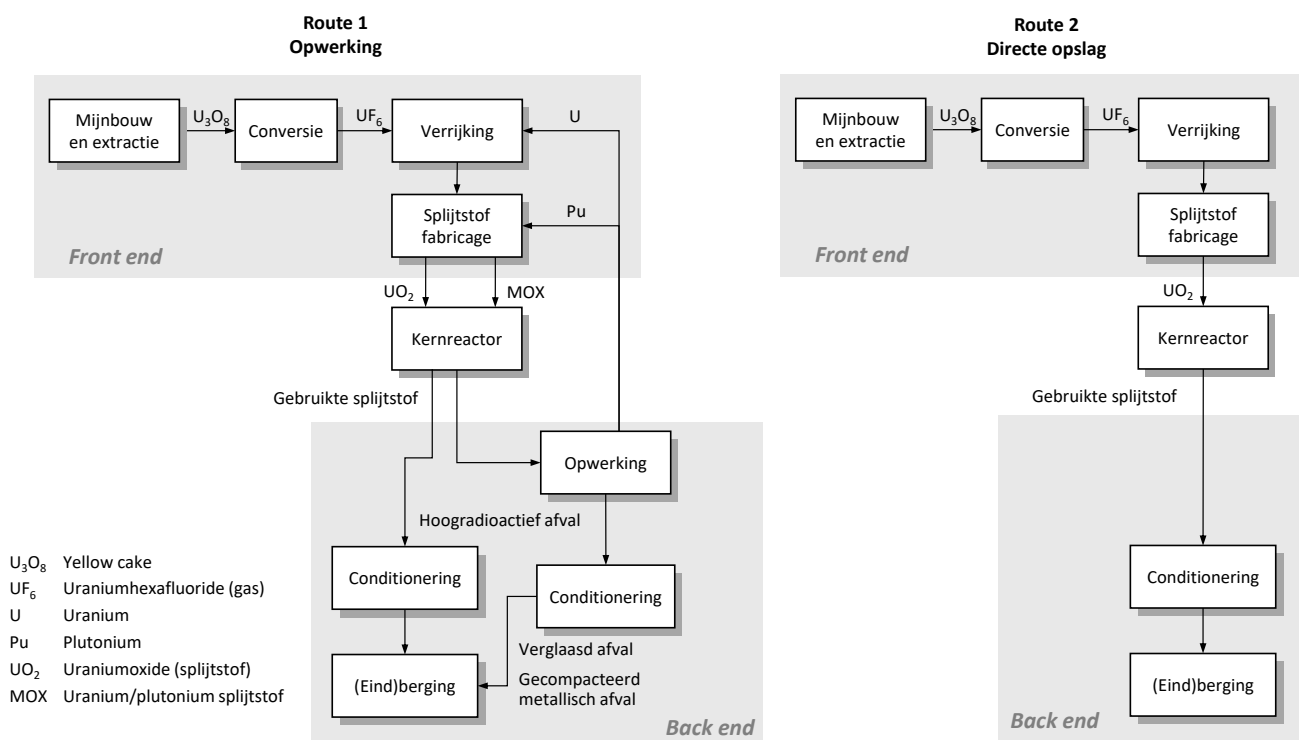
Route 1
Opwerking

Mijnbouw en extractie
$U_3O_8$
Conversie
$UF_6$
Verrijking
U
Splijtstof fabricage
Pu
Front end
$UO_2$
MOX
Kernreactor
Gebruikte splijtstof
Opwerking
Hoogradioactief afval
Conditionering
Conditionering
Verglaasd afval
(Eind)berging
Gecompacteerd metallisch afval
Back end

$U_3O_8$ Yellow cake
$UF_6$ Uraniumhexafluoride (gas)
U Uranium
Pu Plutonium
$UO_2$ Uraniumoxide (splijtstof)
MOX Uranium/plutonium splijtstof

Route 2
Directe opslag

Mijnbouw en extractie
$U_3O_8$
Conversie
$UF_6$
Verrijking
Splijtstof fabricage
Front end
$UO_2$
Kernreactor
Gebruikte splijtstof
Conditionering
(Eind)berging
Back end